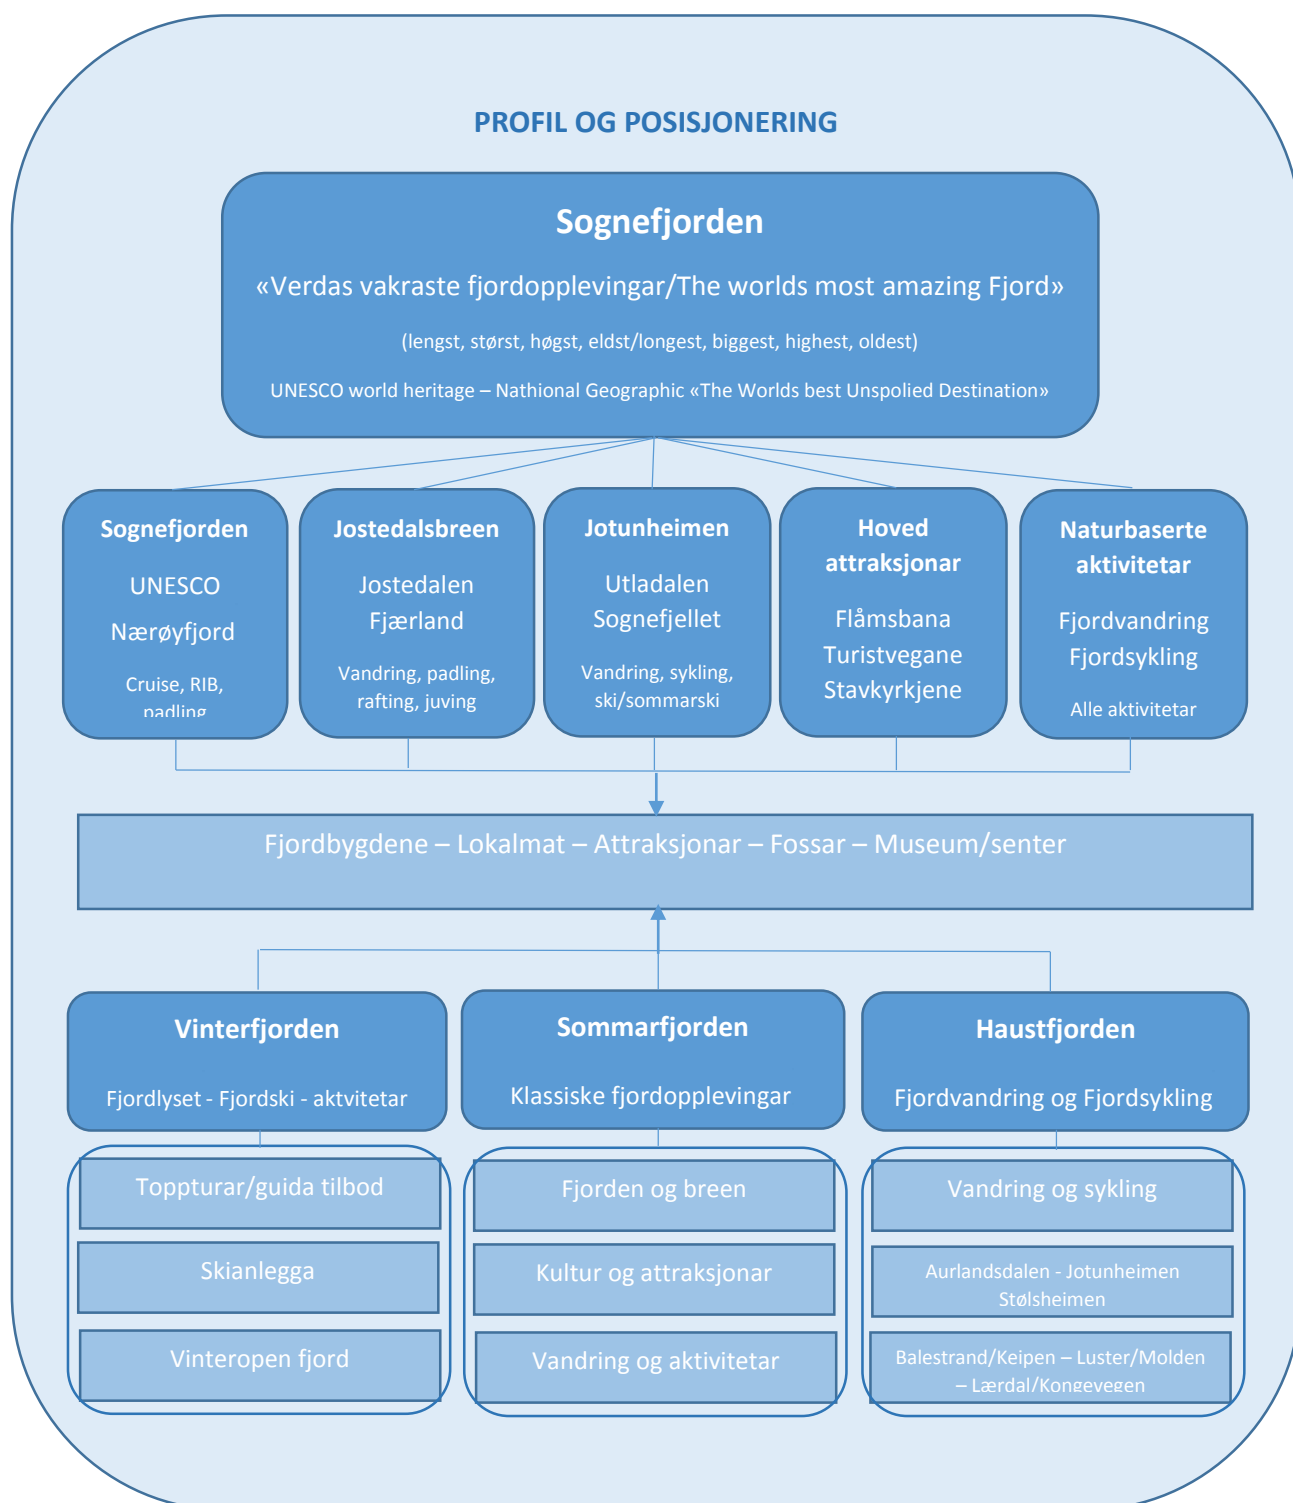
PROFIL OG POSISJONERING

Sognefjorden

«Verdas vakraste fjordopplevingar/The worlds most amazing Fjord»

(lengst, størst, høgst, eldst/longest, biggest, highest, oldest)

UNESCO world heritage – Nathional Geographic «The Worlds best Unspolied Destination»

Sognefjorden

UNESCO

Nærøyfjord

Cruise, RIB, padling

Jostedalsbreen

Jostedalen

Fjærland

Vandring, padling, rafting, juving

Jotunheimen

Utladalen

Sognefjellet

Vandring, sykling, ski/sommarski

Hoved attraksjonar

Flåmsbana

Turistvegane

Stavkyrkjene

Naturbaserte aktivitetar

Fjordvandring

Fjordsykling

Alle aktivitetar

Fjordbygdene – Lokalmat – Attraksjonar – Fossar – Museum/senter

Vinterfjorden

Fjordlyset - Fjordski - aktvitetar

Sommarfjorden

Klassiske fjordopplevingar

Haustfjorden

Fjordvandring og Fjordsykling

Toppturar/guida tilbod

Skianlegga

Vinteropen fjord

Fjorden og breen

Kultur og attraksjonar

Vandring og aktivitetar

Vandring og sykling

Aurlandsdalen - Jotunheimen Stølsheimen

Balestrand/Keipen – Luster/Molden – Lærdal/Kongevegen